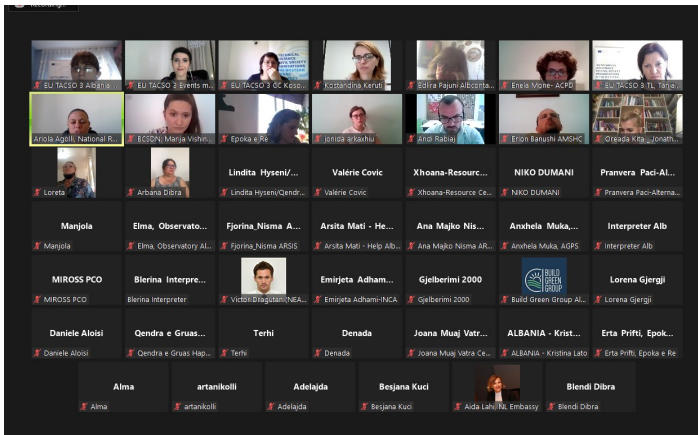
EU TACSO 3 Albania
EU TACSO 3 Events m...
EU TACSO 3 CC Koso...
Kostandina Keruti
Edlira Pajuni Albconta...
Enela Mone- ACPD
EU TACSO 3 TL Tana...
Ariola Agolli, National R...
BCSDN, Marija Vishin...
Epoka e Re
jonida arkaxhiu
Ancri Rabiaj
Erion Banushi AMSHC
Oreada Kita , Jonath...
Loreta
Arbana Dibra
Lindita Hyseni/...
Lindita Hyseni/Qendr...
Valérie Covic
Valérie Covic
Xhoana-Resource...
Xhoana-Resource Ce...
NIKO DUMANI
NIKO DUMANI
Pranvera Paci-Al...
Pranvera Paci-Alterna...
Manjola
Manjola
Elma, Observato...
Elma, Observatory Al...
Fjorina_Nisma A...
Fjorina_Nisma ARSIS
Arsita Mati - He...
Arsita Mati - Help Alb...
Ana Majko Nisa...
Ana Majko Nisma AR...
Anxhela Muka,...
Anxhela Muka, AGPS
Interpreter Alb
Interpreter Alb
MIROSS PCO
MIROSS PCO
Blerina Interpre...
Blerina Interpreter
Victor Dragutan (NEA...
Emirjeta Adham...
Emirjeta Adhami-INCA
Gjelberimi 2000
Gjelberimi 2000
BUILD GREEN GROUP
Build Green Group Al...
Lorena Gjergji
Lorena Gjergji
Daniele Aloisi
Daniele Aloisi
Qendra e Gruas...
Qendra e Gruas Hap...
Terhi
Terhi
Denada
Denada
Joana Muaj Vatr...
Joana Muaj Vatra Ce...
ALBANIA - Krist...
ALBANIA - Kristina Lato
Erta Prifti, Epok...
Erta Prifti, Epoka e Re
Alma
Alma
artanikolli
artanikolli
Adelajda
Adelajda
Besjana Kuci
Besjana Kuci
Aida Lahi NL Embassy
Blendi Dibra
Blendi Dibra